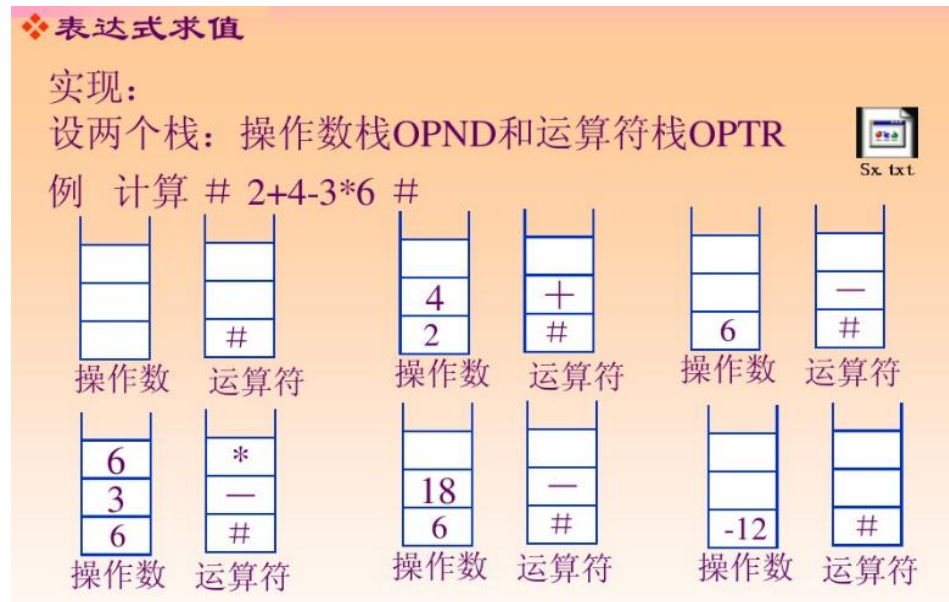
❖表达式求值

实现：

设两个栈：操作数栈OPND和运算符栈OPTR

Sx.txt

例 计算 # 2+4-3*6 #

#
操作数 运算符

4
2
操作数
+
#
运算符

6
操作数
—
#
运算符

6
3
6
操作数
*
—
#
运算符

18
6
操作数
—
#
运算符

-12
操作数
#
运算符